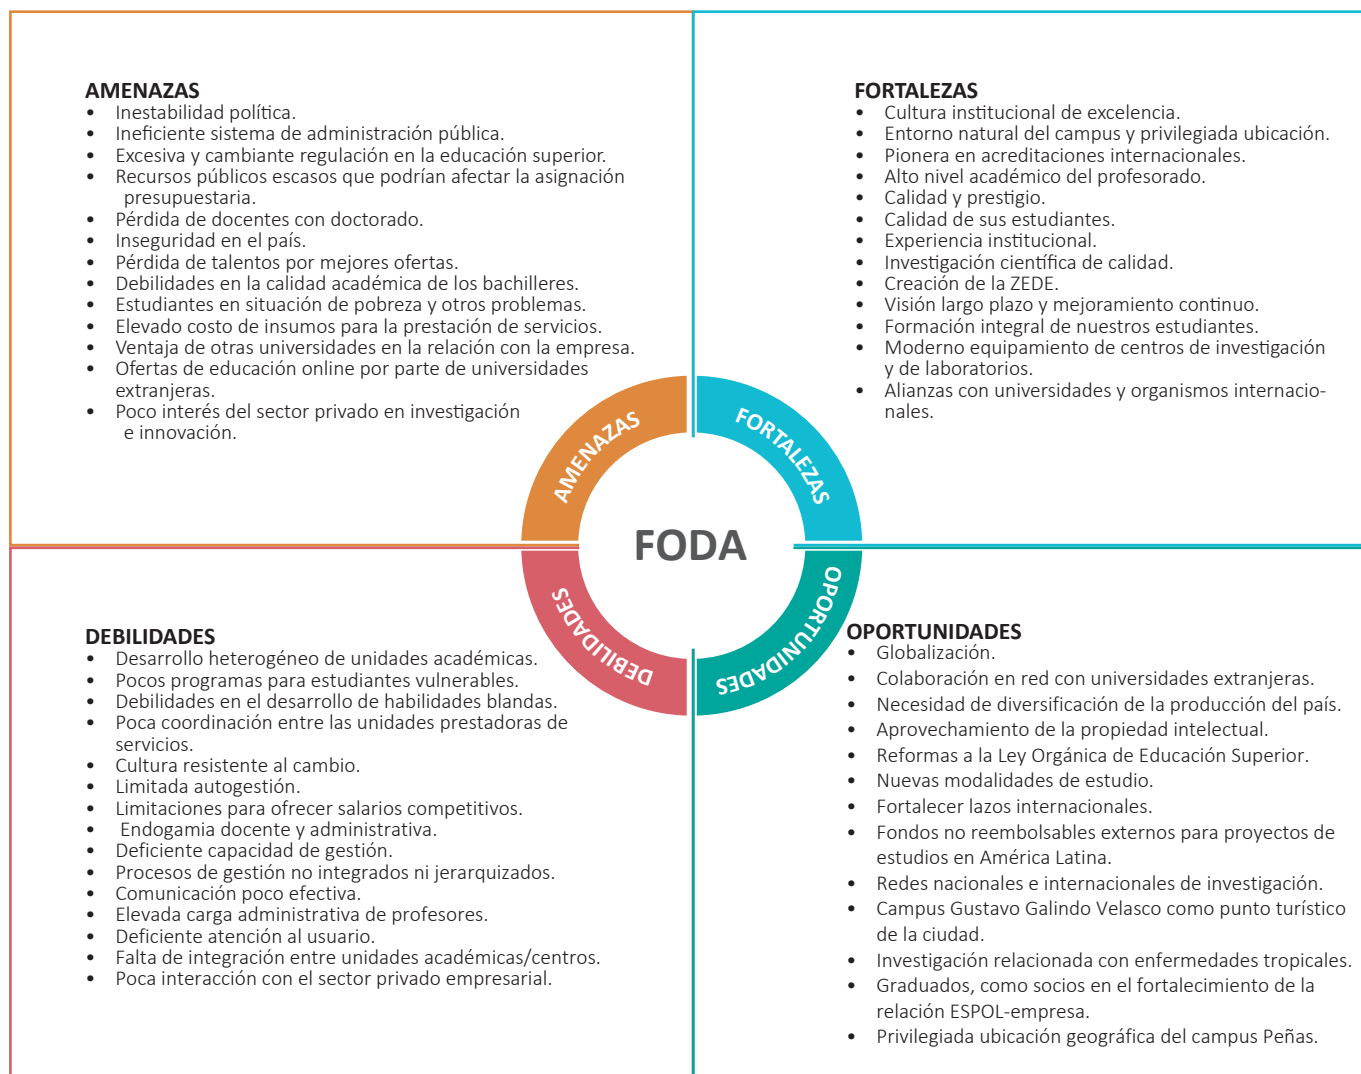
AMENAZAS
- Inestabilidad política.
- Ineficiente sistema de administración pública.
- Excesiva y cambiante regulación en la educación superior.
- Recursos públicos escasos que podrían afectar la asignación presupuestaria.
- Pérdida de docentes con doctorado.
- Inseguridad en el país.
- Pérdida de talentos por mejores ofertas.
- Debilidades en la calidad académica de los bachilleres.
- Estudiantes en situación de pobreza y otros problemas.
- Elevado costo de insumos para la prestación de servicios.
- Ventaja de otras universidades en la relación con la empresa.
- Ofertas de educación online por parte de universidades extranjeras.
- Poco interés del sector privado en investigación e innovación.

FORTALEZAS
- Cultura institucional de excelencia.
- Entorno natural del campus y privilegiada ubicación.
- Pionera en acreditaciones internacionales.
- Alto nivel académico del profesorado.
- Calidad y prestigio.
- Calidad de sus estudiantes.
- Experiencia institucional.
- Investigación científica de calidad.
- Creación de la ZEDE.
- Visión largo plazo y mejoramiento continuo.
- Formación integral de nuestros estudiantes.
- Moderno equipamiento de centros de investigación y de laboratorios.
- Alianzas con universidades y organismos internacionales.

AMENAZAS
FORTALEZAS
FODA
DEBILIDADES
OPORTUNIDADES

DEBILIDADES
- Desarrollo heterogéneo de unidades académicas.
- Pocos programas para estudiantes vulnerables.
- Debilidades en el desarrollo de habilidades blandas.
- Poca coordinación entre las unidades prestadoras de servicios.
- Cultura resistente al cambio.
- Limitada autogestión.
- Limitaciones para ofrecer salarios competitivos.
- Endogamia docente y administrativa.
- Deficiente capacidad de gestión.
- Procesos de gestión no integrados ni jerarquizados.
- Comunicación poco efectiva.
- Elevada carga administrativa de profesores.
- Deficiente atención al usuario.
- Falta de integración entre unidades académicas/centros.
- Poca interacción con el sector privado empresarial.

OPORTUNIDADES
- Globalización.
- Colaboración en red con universidades extranjeras.
- Necesidad de diversificación de la producción del país.
- Aprovechamiento de la propiedad intelectual.
- Reformas a la Ley Orgánica de Educación Superior.
- Nuevas modalidades de estudio.
- Fortalecer lazos internacionales.
- Fondos no reembolsables externos para proyectos de estudios en América Latina.
- Redes nacionales e internacionales de investigación.
- Campus Gustavo Galindo Velasco como punto turístico de la ciudad.
- Investigación relacionada con enfermedades tropicales.
- Graduados, como socios en el fortalecimiento de la relación ESPOL-empresa.
- Privilegiada ubicación geográfica del campus Peñas.